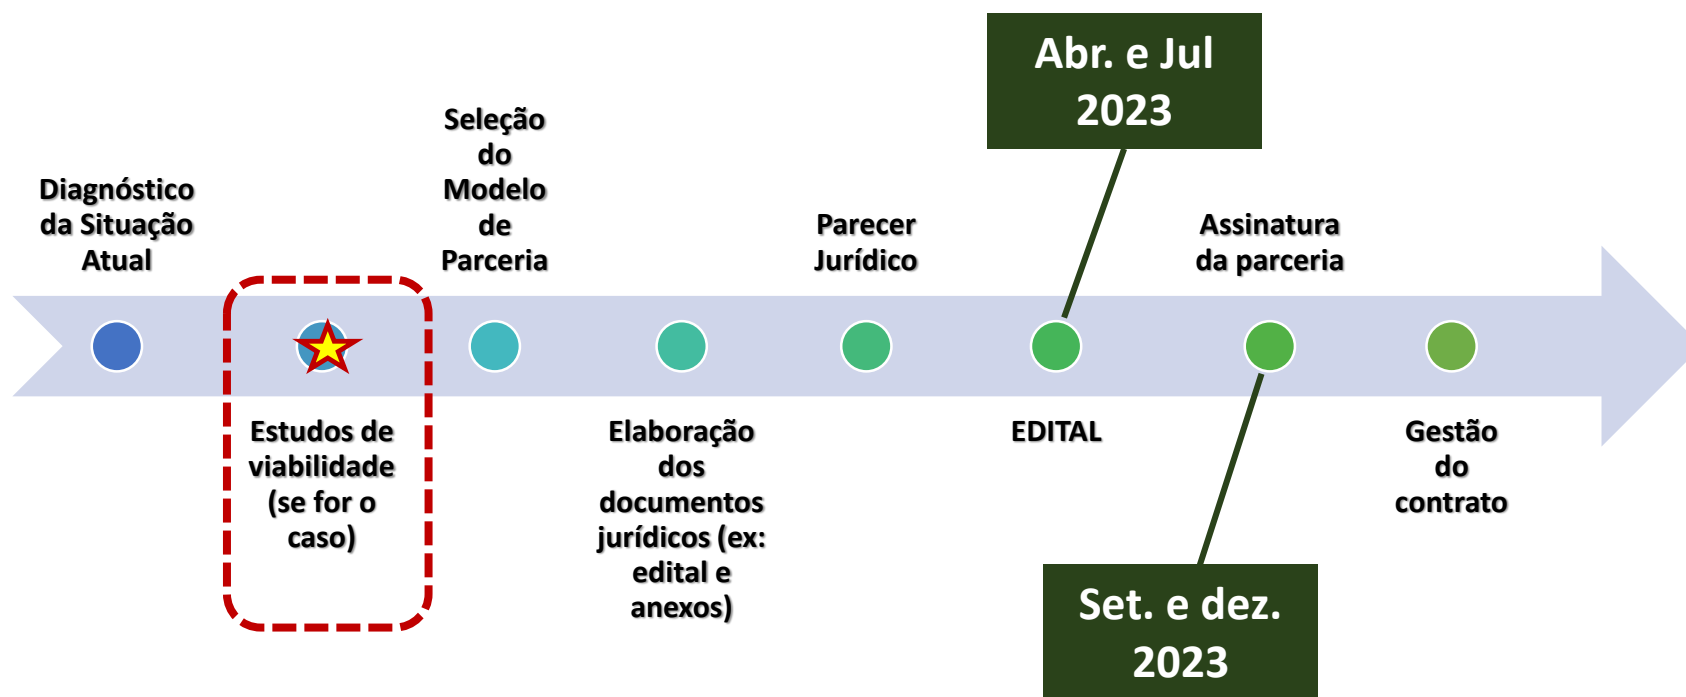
Abr. e Jul 2023

Diagnóstico da Situação Atual

Seleção do Modelo de Parceria

Parecer Jurídico

Assinatura da parceria

Estudos de viabilidade (se for o caso)

Elaboração dos documentos jurídicos (ex: edital e anexos)

EDITAL

Gestão do contrato

Set. e dez. 2023